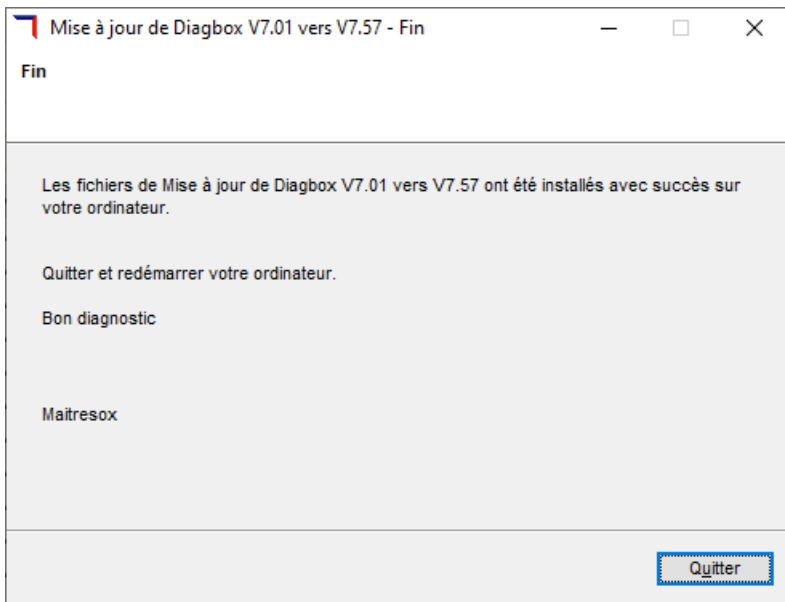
Mise à jour de Diagbox V7.01 vers V7.57 - Fin

Fin

Les fichiers de Mise à jour de Diagbox V7.01 vers V7.57 ont été installés avec succès sur votre ordinateur.

Quitter et redémarrer votre ordinateur.

Bon diagnostic

Maitresox

Quitter